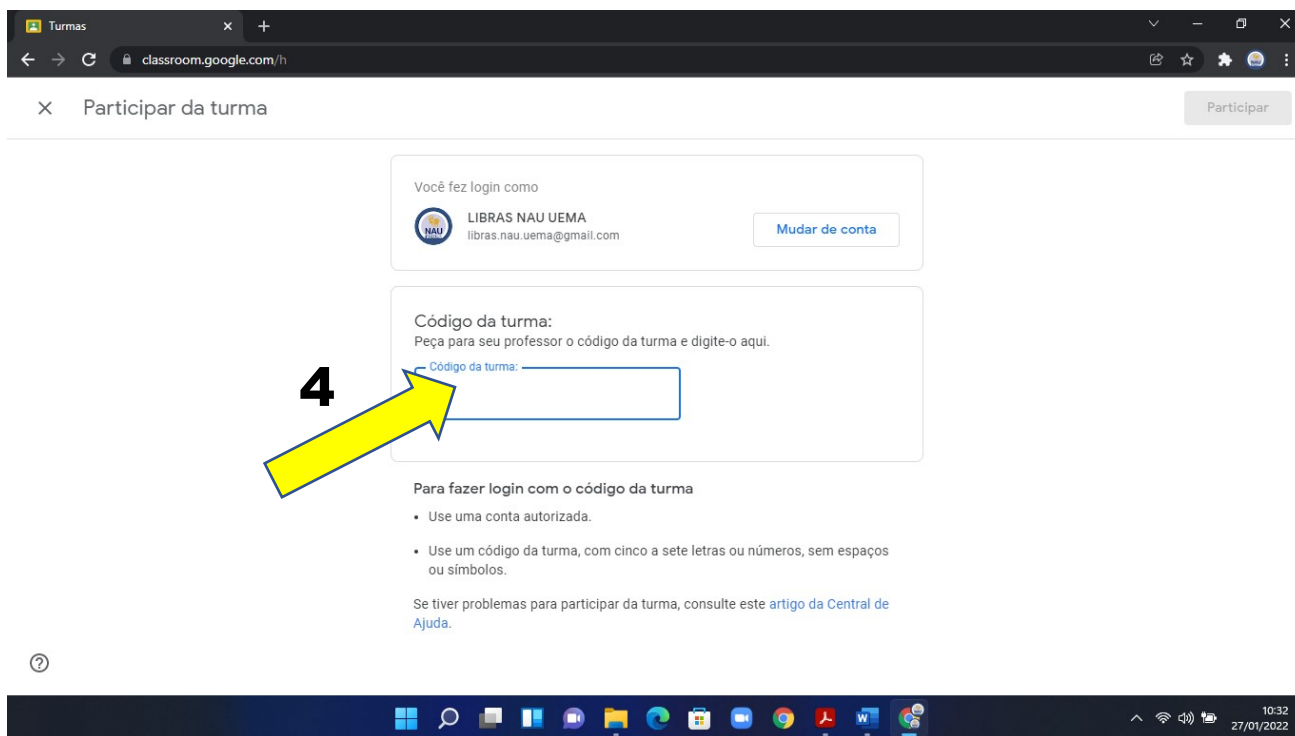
Turmas

classroom.google.com/h

Participar da turma

Participar

Você fez login como

NAU

LIBRAS NAU UEMA
libras.nau.uema@gmail.com

Mudar de conta

Código da turma:
Peça para seu professor o código da turma e digite-o aqui.

Código da turma:

4

Para fazer login com o código da turma

• Use uma conta autorizada.

• Use um código da turma, com cinco a sete letras ou números, sem espaços ou símbolos.

Se tiver problemas para participar da turma, consulte este artigo da Central de Ajuda.

10:32
27/01/2022